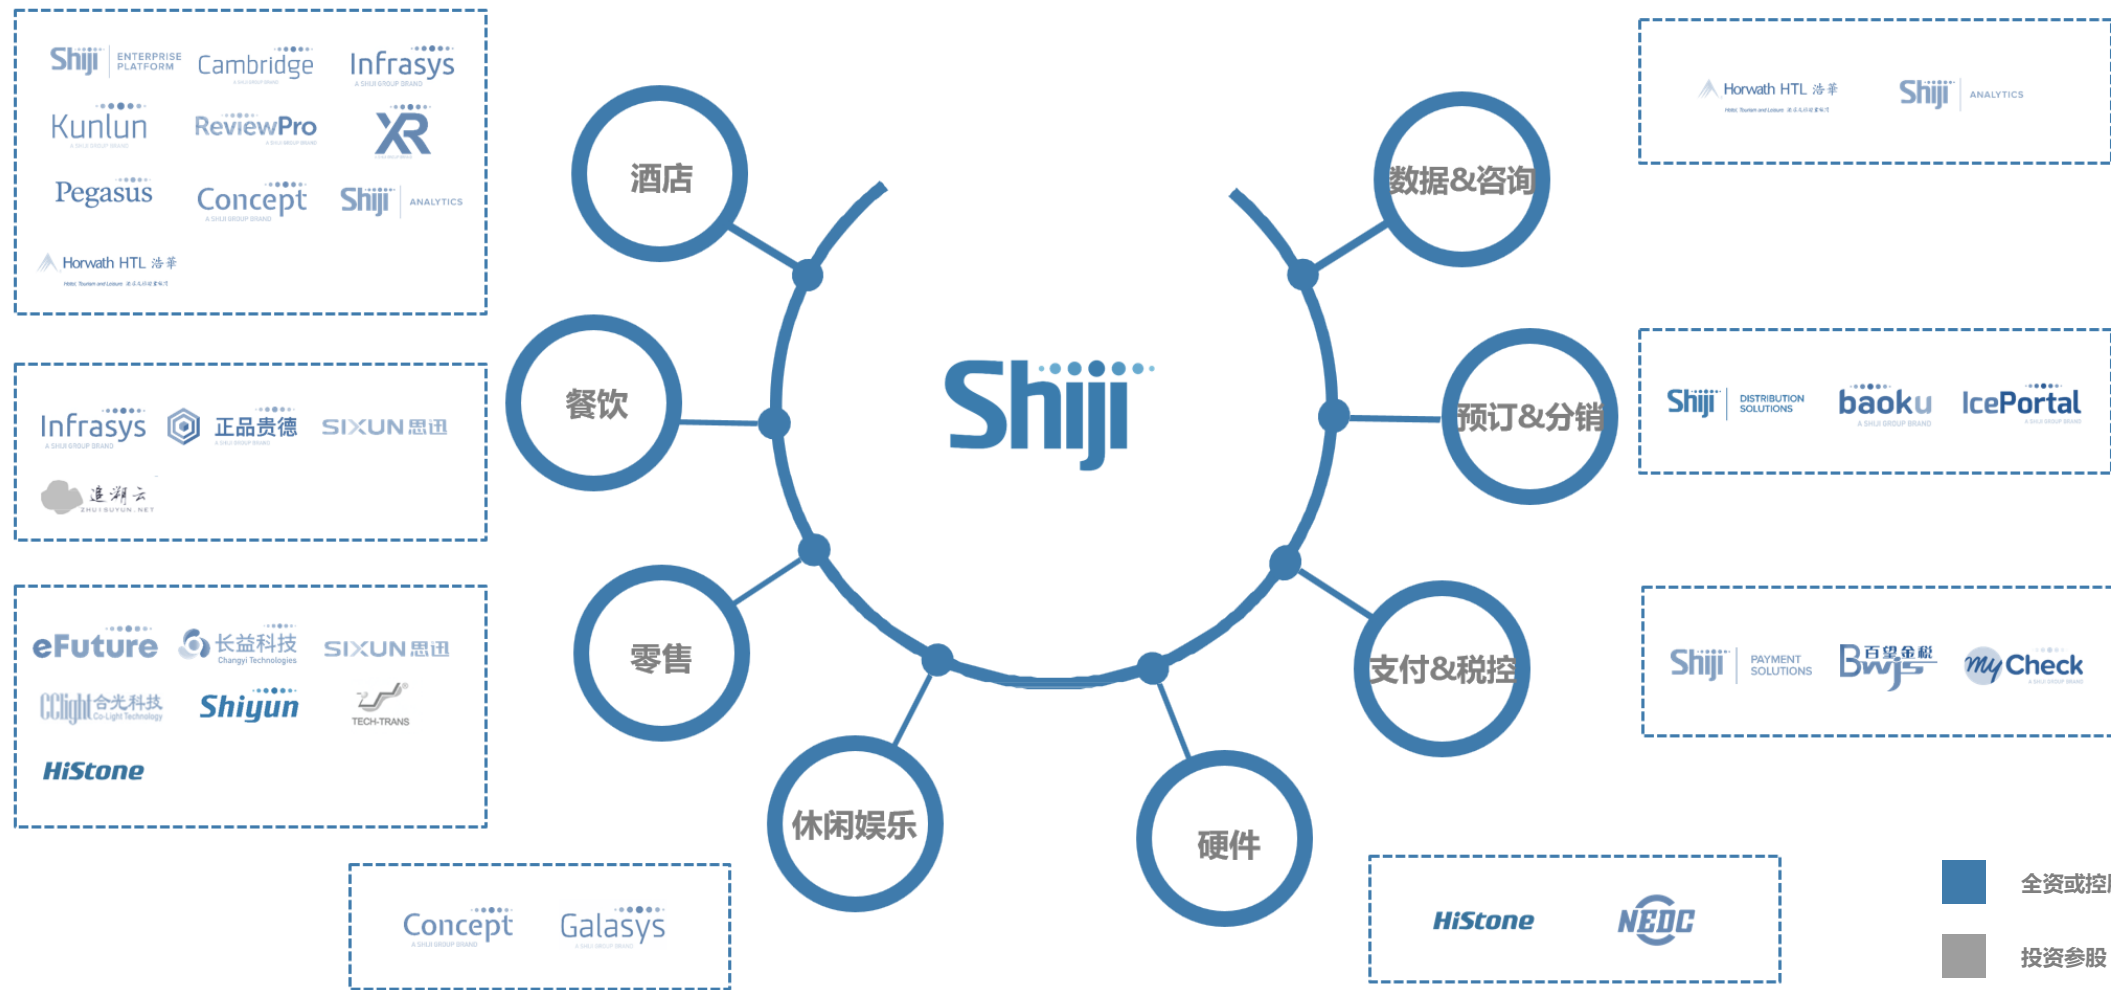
Shiji ENTERPRISE PLATFORM
Cambridge
Infrasys
Kunlun
ReviewPro
XR
Pegasus
Concept
Shiji ANALYTICS
Horwath HTL 浩華

Infrasys
正品贵德
SIXUN 思迅
追溯云 ZHUISUYUN.NET

eFuture
长益科技 Changyi Technologies
SIXUN 思迅
CClight 合光科技 Co-Light Technology
Shiyun
TECH-TRANS
HiStone

Concept
Galasys

酒店
餐饮
零售
休闲娱乐
硬件
支付&税控
预订&分销
数据&咨询

Shiji

Horwath HTL 浩華
Shiji ANALYTICS

Shiji DISTRIBUTION SOLUTIONS
baoku
IcePortal

Shiji PAYMENT SOLUTIONS
BWJS 百望金赋
myCheck

HiStone
NEDC

全资或控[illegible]
投资参股